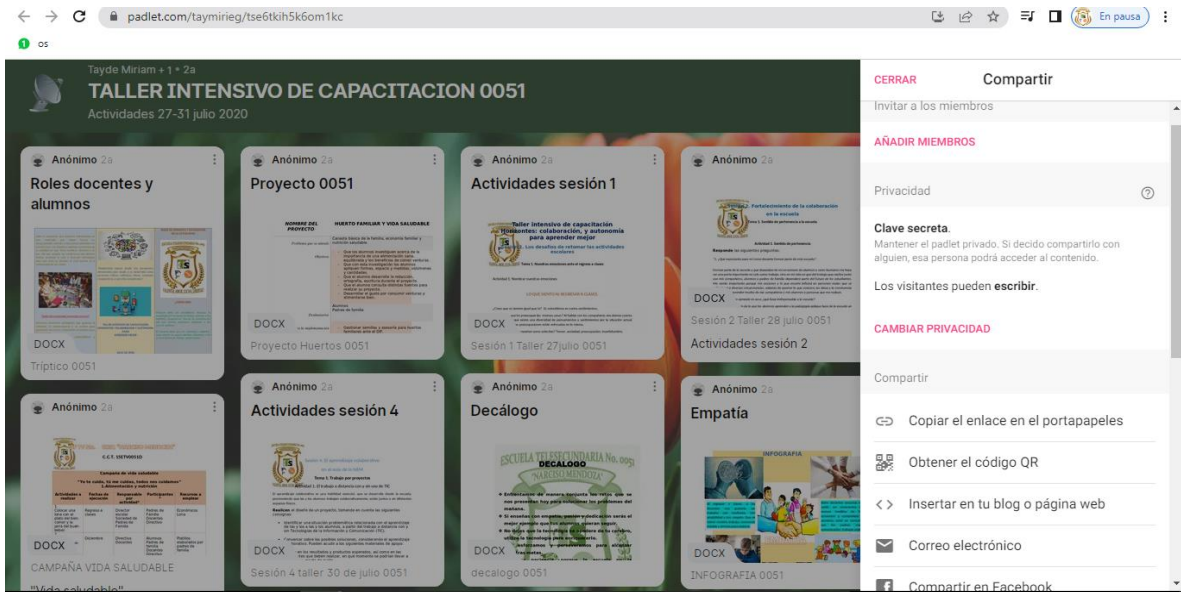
padlet.com/taymirieg/tse6tkih5k6om1kc

En pausa

os

Tayde Miriam + 1 • 2a

TALLER INTENSIVO DE CAPACITACION 0051

Actividades 27-31 julio 2020

Anónimo 2a

Roles docentes y alumnos

DOCX

Tríptico 0051

Anónimo 2a

Proyecto 0051

NOMBRE DEL PROYECTO | HUERTO FAMILIAR Y VIDA SALUDABLE

DOCX

Proyecto Huertos 0051

Anónimo 2a

Actividades sesión 1

Taller intensivo de capacitación Horizontes: colaboración, y autonomía para aprender mejor

DOCX

Sesión 1 Taller 27julio 0051

Anónimo 2a

Fortalecimiento de la colaboración en la escuela

DOCX

Sesión 2 Taller 28 julio 0051

Actividades sesión 2

Anónimo 2a

CAMPAÑA DE VIDA SALUDABLE

DOCX

CAMPAÑA VIDA SALUDABLE

"Vida saludable"

Anónimo 2a

Actividades sesión 4

DOCX

Sesión 4 taller 30 de julio 0051

Anónimo 2a

Decálogo

ESCUELA TELESECUNDARIA No. 0051

DECALOGO

DOCX

decalogo 0051

Anónimo 2a

Empatía

INFOGRAFIA

DOCX

INFOGRAFIA 0051

CERRAR

Compartir

Invitar a los miembros

AÑADIR MIEMBROS

Privacidad

Clave secreta.

Mantener el padlet privado. Si decido compartirlo con alguien, esa persona podrá acceder al contenido.

Los visitantes pueden escribir.

CAMBIAR PRIVACIDAD

Compartir

Copiar el enlace en el portapapeles

Obtener el código QR

Insertar en tu blog o página web

Correo electrónico

Compartir en Facebook